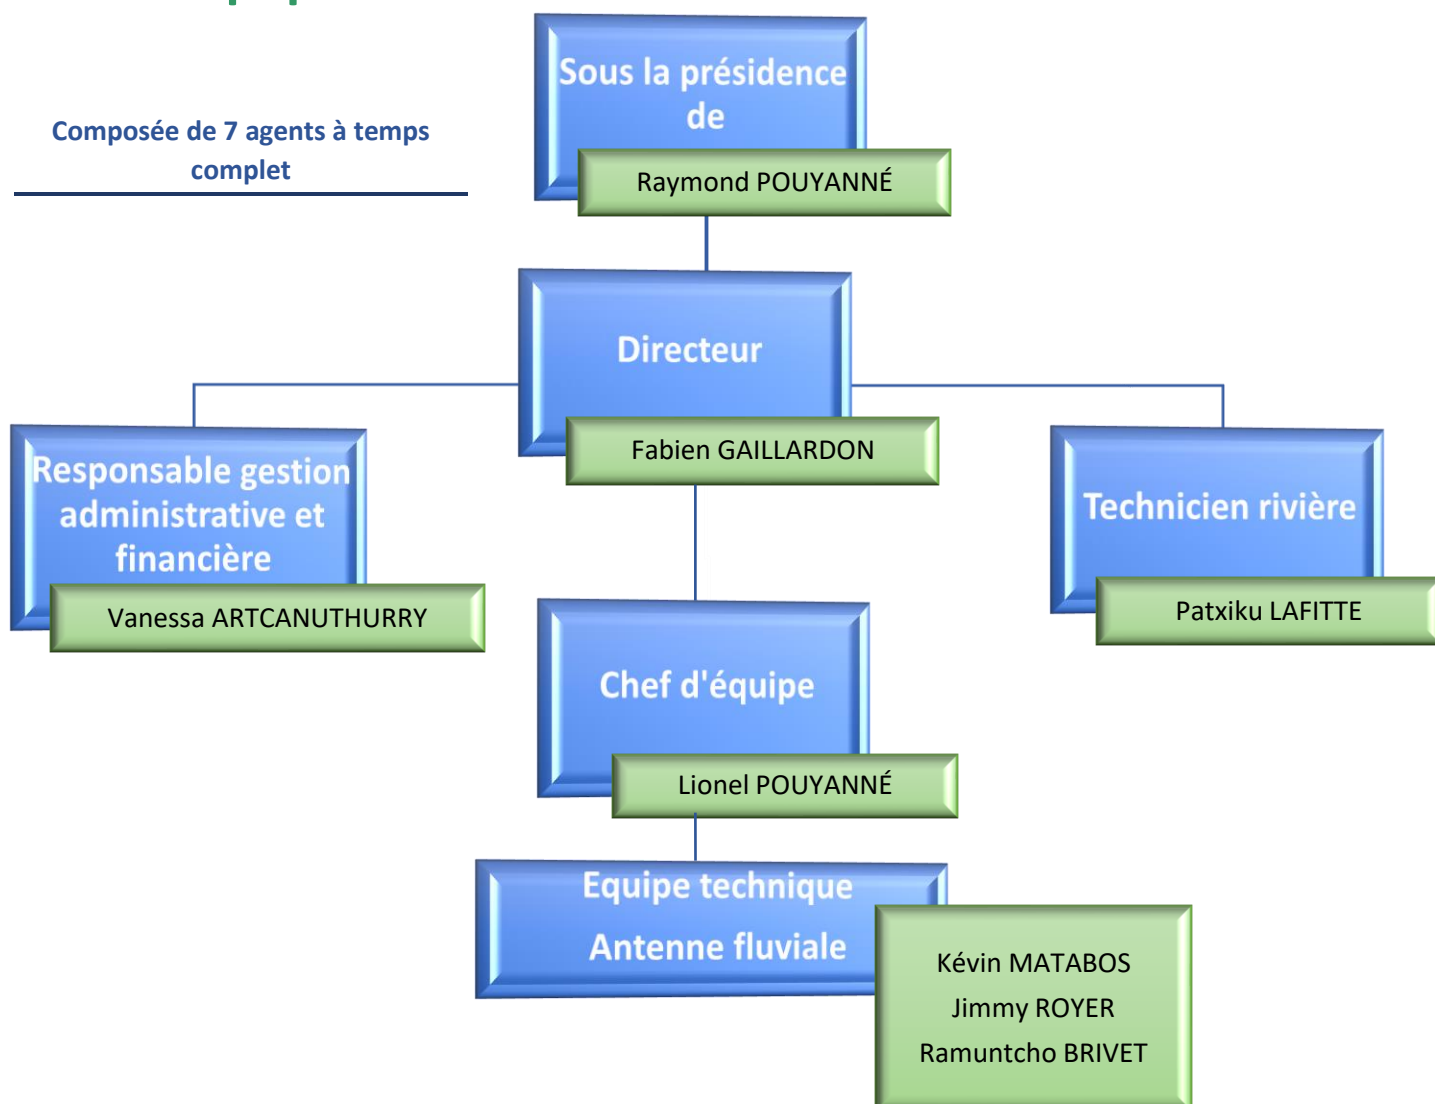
Composée de 7 agents à temps complet

Sous la présidence de

Raymond POUYANNÉ

Directeur

Fabien GAILLARDON

Responsable gestion administrative et financière

Vanessa ARTCANUTHURRY

Technicien rivière

Patxiku LAFITTE

Chef d'équipe

Lionel POUYANNÉ

Equipe technique Antenne fluviale

Kévin MATABOS
Jimmy ROYER
Ramuntcho BRIVET